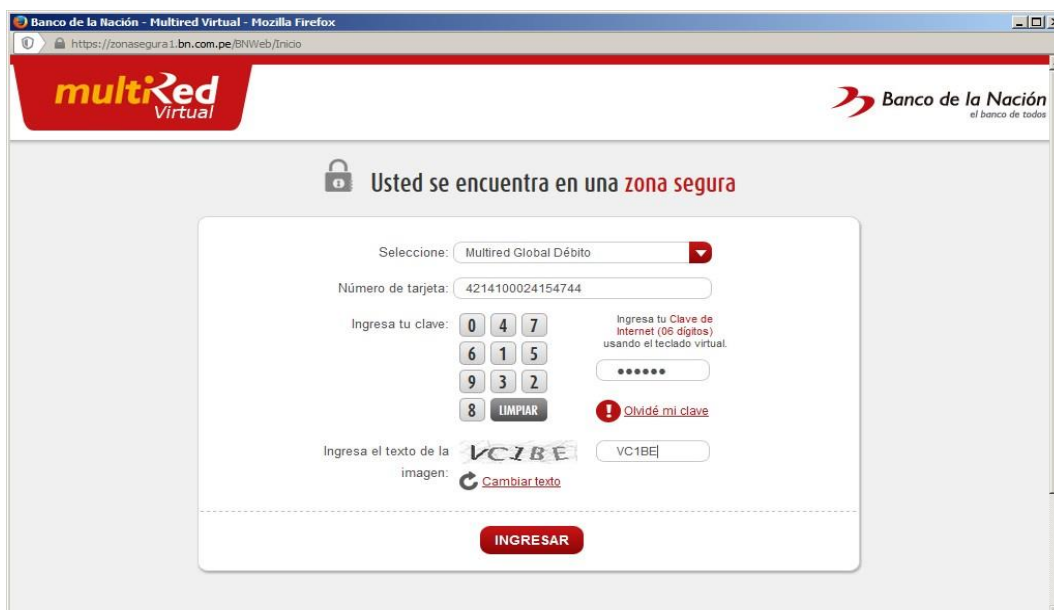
Banco de la Nación - Multired Virtual - Mozilla Firefox

https://zonasegura1.bn.com.pe/BNWeb/Inicio

multiRed Virtual

Banco de la Nación
el banco de todos

Usted se encuentra en una zona segura

Seleccione: Multired Global Débito

Número de tarjeta: 4214100024154744

Ingresa tu clave:

| 0 | 4 | 7 |
|---|---|---|
| 6 | 1 | 5 |
| 9 | 3 | 2 |
| 8 | LIMPIAR | |

Ingresa tu Clave de Internet (06 dígitos) usando el teclado virtual.

••••••

Olvidé mi clave

Ingresa el texto de la imagen:

VCIBE

VC1BE

Cambiar texto

INGRESAR